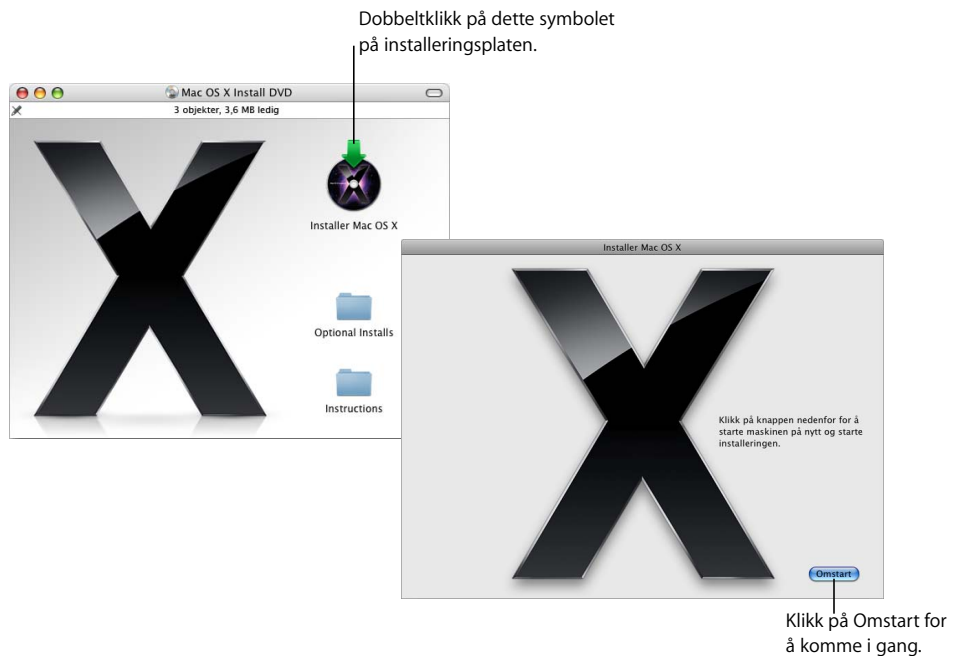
Dobbeltklikk på dette symbolet på installeringsplaten.

Mac OS X Install DVD

3 objekter, 3,6 MB ledig

Installer Mac OS X

Optional Installs

Instructions

Installer Mac OS X

Klikk på knappen nedenfor for å starte maskinen på nytt og starte installeringen.

Omstart

Klikk på Omstart for å komme i gang.